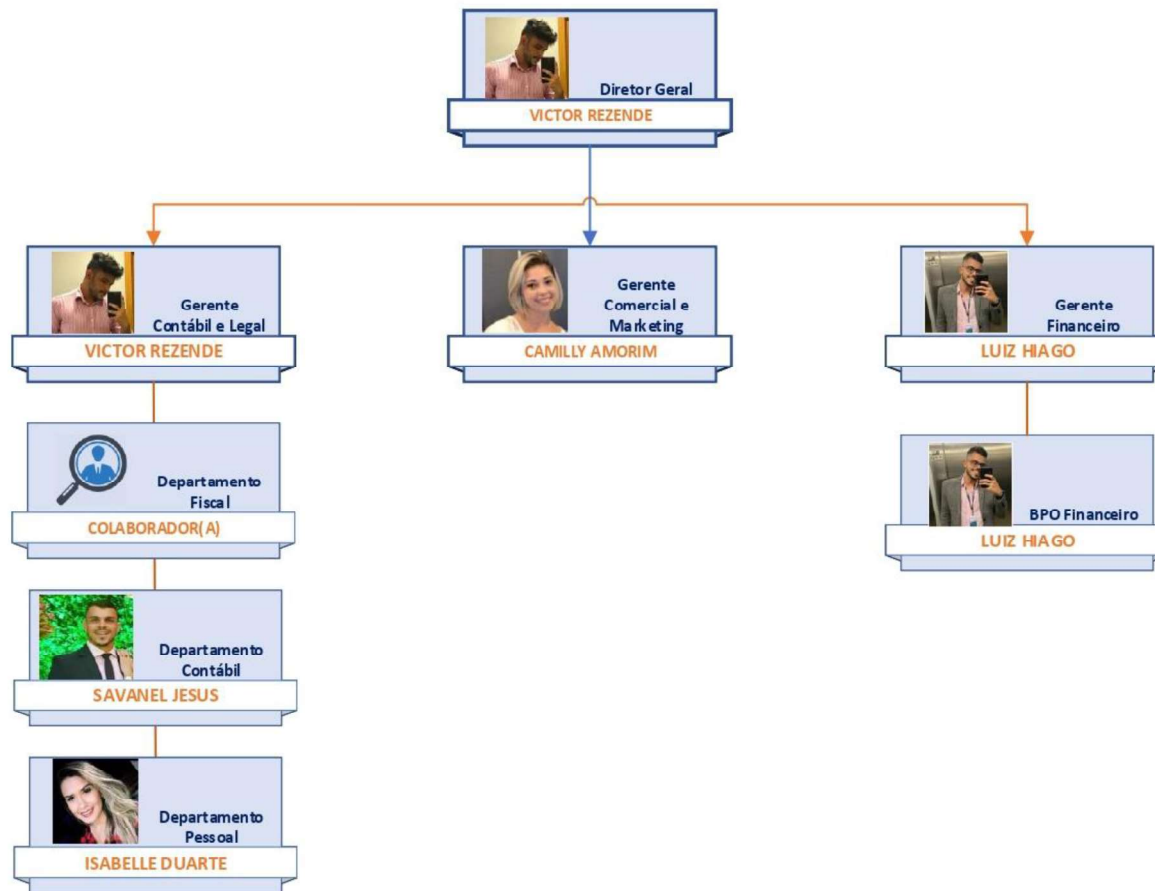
Diretor Geral
VICTOR REZENDE

Gerente Contábil e Legal
VICTOR REZENDE

Gerente Comercial e Marketing
CAMILLY AMORIM

Gerente Financeiro
LUIZ HIAGO

Departamento Fiscal
COLABORADOR(A)

BPO Financeiro
LUIZ HIAGO

Departamento Contábil
SAVANEL JESUS

Departamento Pessoal
ISABELLE DUARTE